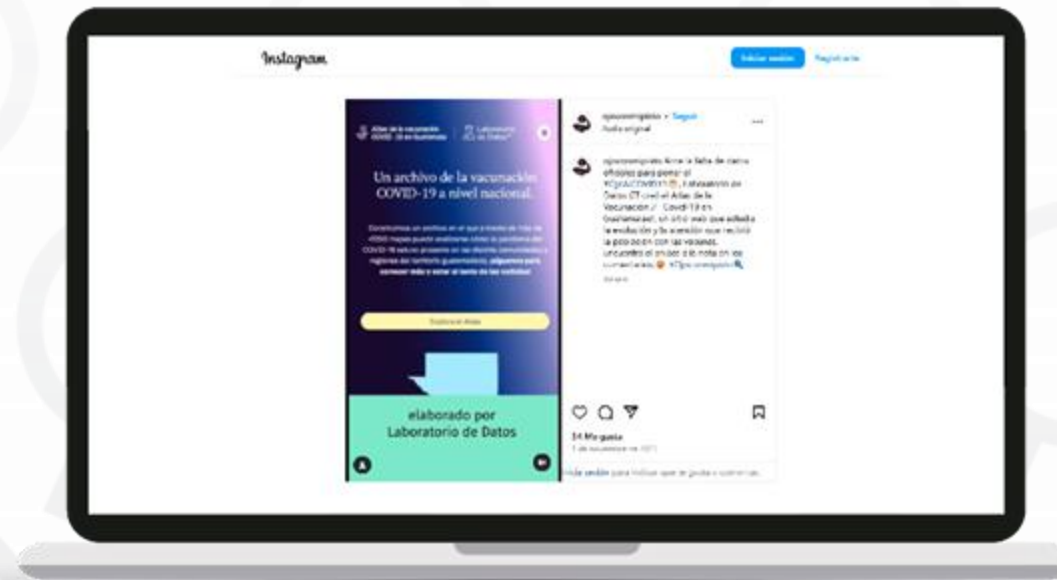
Instagram

Iniciar sesión

Registrarte

Atlas de la vacunación COVID-19 en Guatemala

Laboratorio de Datos

Un archivo de la vacunación COVID-19 a nivel nacional.

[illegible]

Explora el Atlas

elaborado por Laboratorio de Datos

ojoconmipisto • Seguir
Audio original

ojoconmipisto Ante la falta de datos oficiales para poner el #OjoALCOVID19, Laboratorio de Datos GT creó el Atlas de la Vacunación Covid-19 en Guatemala, un sitio web que detalla la evolución y la atención que recibió la población con las vacunas. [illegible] #Ojoconmipisto

34 Me gusta

Inicia sesión para indicar que te gusta o comentar.